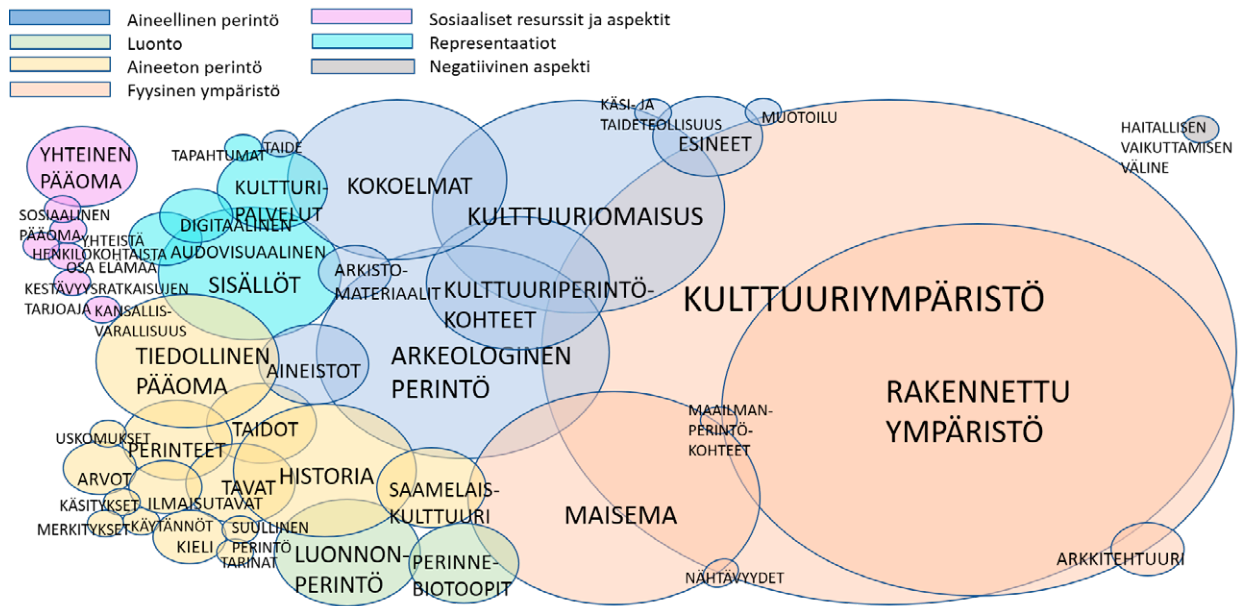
Aineellinen perintö
Luonto
Aineeton perintö
Fyysinen ympäristö
Sosiaaliset resurssit ja aspektit
Representaatiot
Negatiivinen aspekti

YHTEINEN PÄÄOMA
SOSIAALINEN PÄÄOMA
YHTEISTÄ
HENKILÖKOHTAISTA
OSA ELÄMÄÄ
KESTÄVYYSRATKAISUJEN TARJOAJA
KANSALLIS-VARALLISUUS
TAPAHTUMAT
TAIDE
KULTTURI-PALVELUT
DIGITAALINEN
AUDIOVISUAALINEN
SISÄLLÖT
KOKOELMAT
ARKISTO-MATERIAALIT
KÄSI- JA TAIDETEOLLISUUS
MUOTOILU
ESINEET
KULTTUURIOMAISUUS
KULTTUURIPERINTÖ-KOHTEET
HAITALLISEN VAIKUTTAMISEN VÄLINE
KULTTUURIYMPÄRISTÖ
TIEDOLLINEN PÄÄOMA
AINEISTOT
ARKEOLOGINEN PERINTÖ
RAKENNETTU YMPÄRISTÖ
MAAILMAN-PERINTÖ-KOHTEET
USKOMUKSET
PERINTEET
TAIDOT
ARVOT
TAVAT
HISTORIA
KÄSITYKSET
ILMAISUTAVAT
SAAMELAIS-KULTTUURI
MAISEMA
MERKITYKSET
KÄYTÄNNÖT
SUULLINEN PERINTÖ
KIELI
TARINAT
LUONNON-PERINTÖ
PERINNE-BIOTOOPIT
NÄHTÄVYYDET
ARKKITEHTUURI